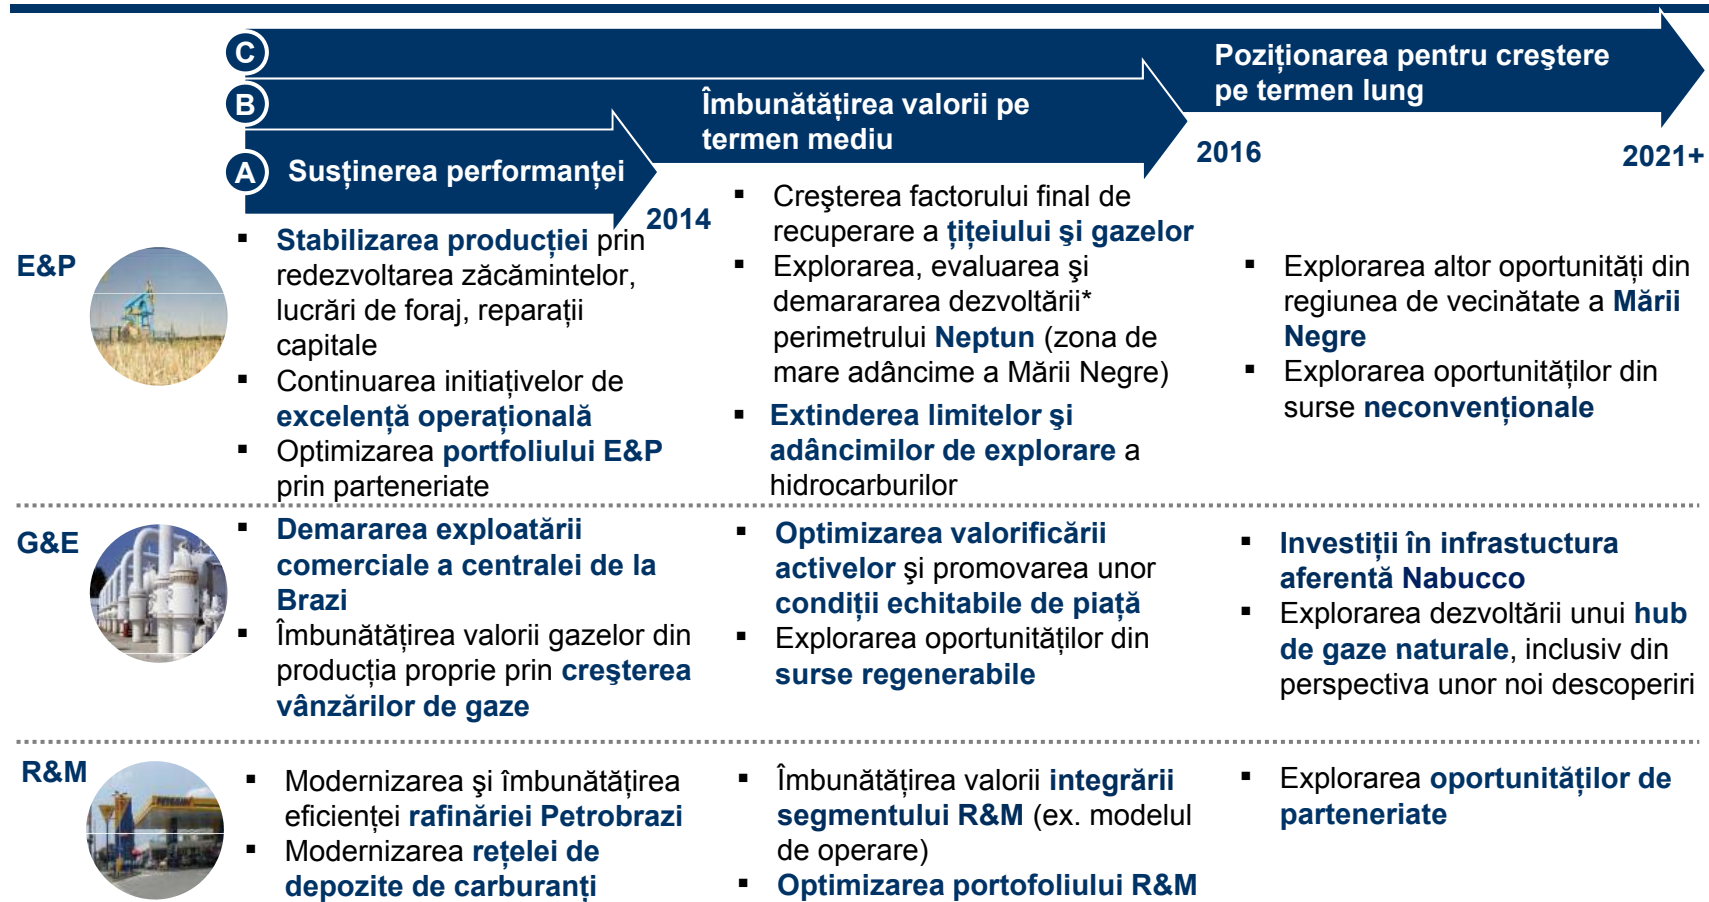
C B A Susținerea performanței

Îmbunătățirea valorii pe termen mediu

Poziționarea pentru creştere pe termen lung

2014 2016 2021+

E&P

▪ Stabilizarea producției prin redezvoltarea zăcămintelor, lucrări de foraj, reparații capitale
▪ Continuarea initiațivelor de excelență operațională
▪ Optimizarea portfoliului E&P prin parteneriate

▪ Creşterea factorului final de recuperare a țițeiului şi gazelor
▪ Explorarea, evaluarea şi demarararea dezvoltării* perimetrului Neptun (zona de mare adâncime a Mării Negre)
▪ Extinderea limitelor şi adâncimilor de explorare a hidrocarburilor

▪ Explorarea altor oportunități din regiunea de vecinătate a Mării Negre
▪ Explorarea oportunităților din surse neconvenționale

G&E

▪ Demararea exploatării comerciale a centralei de la Brazi
▪ Îmbunătățirea valorii gazelor din producția proprie prin creşterea vânzărilor de gaze

▪ Optimizarea valorificării activelor şi promovarea unor condiții echitabile de piață
▪ Explorarea oportunităților din surse regenerabile

▪ Investiții în infrastuctura aferentă Nabucco
▪ Explorarea dezvoltării unui hub de gaze naturale, inclusiv din perspectiva unor noi descoperiri

R&M

▪ Modernizarea şi îmbunătățirea eficienței rafinăriei Petrobrazi
▪ Modernizarea rețelei de depozite de carburanți

▪ Îmbunătățirea valorii integrării segmentului R&M (ex. modelul de operare)
▪ Optimizarea portofoliului R&M

▪ Explorarea oportunităților de parteneriate